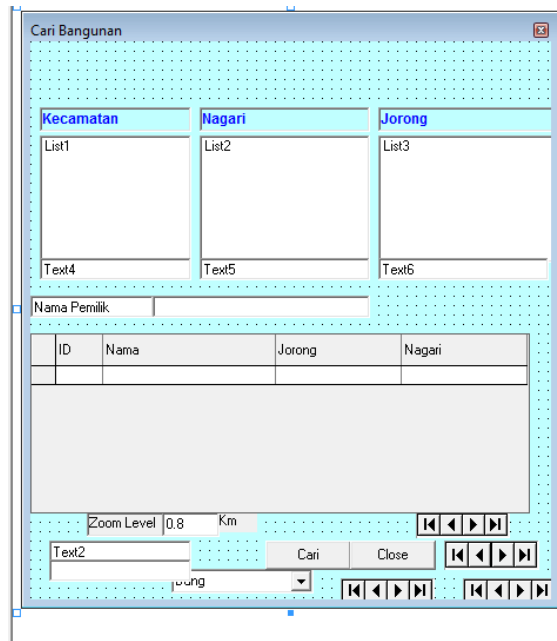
Cari Bangunan

Kecamatan

Nagari

Jorong

List1

List2

List3

Text4

Text5

Text6

Nama Pemilik

| | ID | Nama | Jorong | Nagari |
|---|---|---|---|---|
| | | | | |

Zoom Level 0.8 Km

Text2

Cari

Close

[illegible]ang